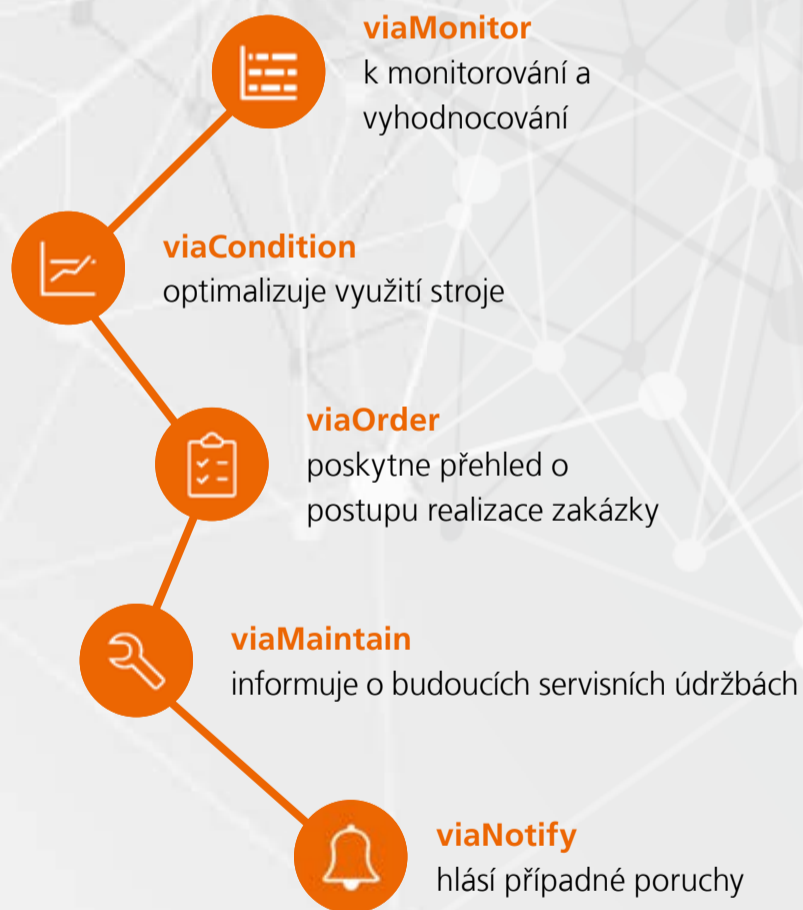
viaMonitor
k monitorování a vyhodnocování

viaCondition
optimalizuje využití stroje

viaOrder
poskytne přehled o postupu realizace zakázky

viaMaintain
informuje o budoucích servisních údržbách

viaNotify
hlásí případné poruchy